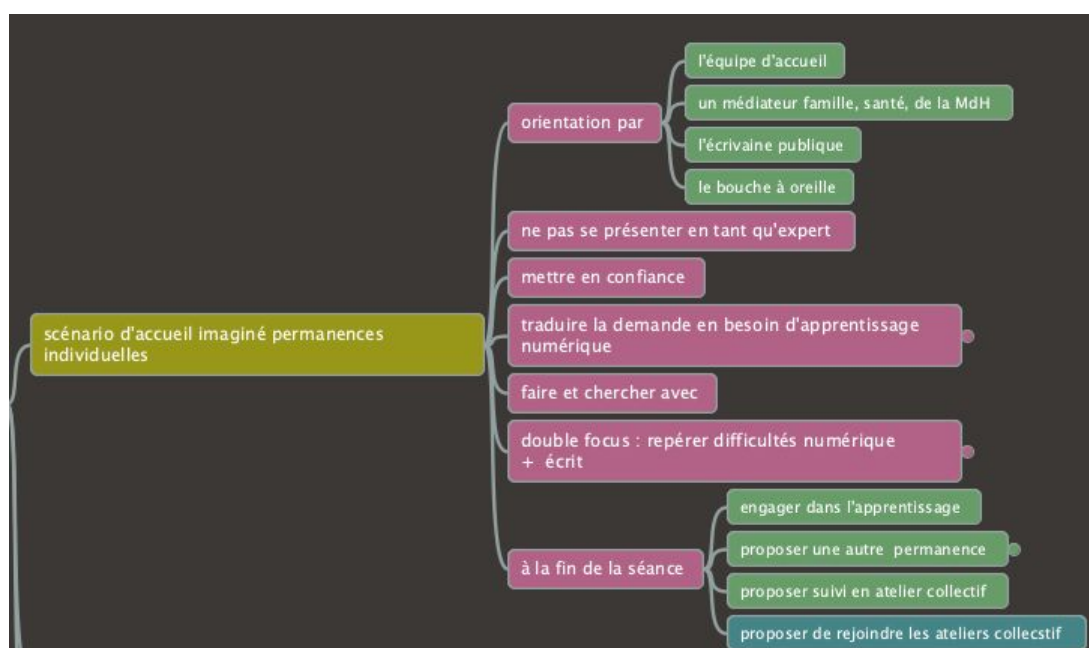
scénario d'accueil imaginé permanences individuelles

orientation par

l'équipe d'accueil

un médiateur famille, santé, de la MdH

l'écrivaine publique

le bouche à oreille

ne pas se présenter en tant qu'expert

mettre en confiance

traduire la demande en besoin d'apprentissage numérique

faire et chercher avec

double focus : repérer difficultés numérique + écrit

à la fin de la séance

engager dans l'apprentissage

proposer une autre permanence

proposer suivi en atelier collectif

proposer de rejoindre les ateliers collecstif